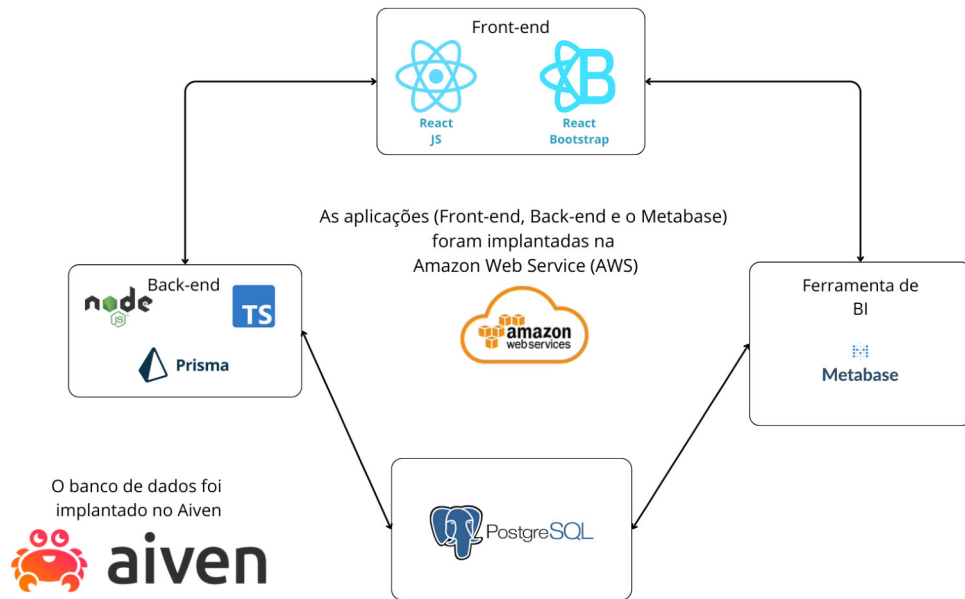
Front-end

React JS

React Bootstrap

As aplicações (Front-end, Back-end e o Metabase) foram implantadas na Amazon Web Service (AWS)

amazon web services

Back-end

node JS

TS

Prisma

Ferramenta de BI

Metabase

O banco de dados foi implantado no Aiven

aiven

PostgreSQL